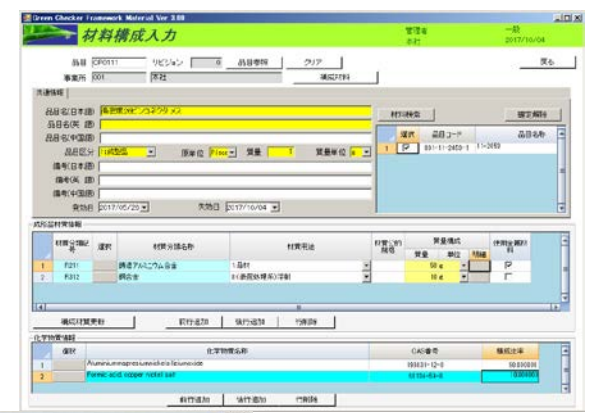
Green Checker Framework Material Ver 3.00
材料構成入力
管理者
一般
2017/10/04
品目 CP0311 リビジョン 0 品目参照 クリア
戻る
事業所 001 本社
構成材料
共通情報
品目名(日本語) 
品目名(英語)
品目名(中国語)
品目区分 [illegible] 原単位 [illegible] 質量 1 質量単位 g
備考(日本語)
備考(英語)
備考(中国語)
発効日 2017/05/25 失効日 2017/10/04
材質を検索
指定解除
選択 品目コード 品目名称
1 001-11-2403-1 11-2403
成形品材質情報
| | 材質分類記号 | 選択 | 材質分類名称 | 材質用途 | 材質シリアル番号 | 質量 | 単位 | 詳細 | 使用金属材料 |
|---|---|---|---|---|---|---|---|---|---|
| 1 | F201 | | 構造アルミニウム合金 | 1:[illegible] | | 50 | g | | |
| 2 | F312 | | 銅合金 | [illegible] | | 50 | g | | |
構成材質更新
前行追加 後行追加 行削除
化学物質情報
| | 選択 | 化学物質名称 | CAS番号 | 構成比率 |
|---|---|---|---|---|
| 1 | | Aluminiummagnesiumsilicate | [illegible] | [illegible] |
| 2 | | Formic acid, copper nickel salt | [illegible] | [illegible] |
前行追加 後行追加 行削除